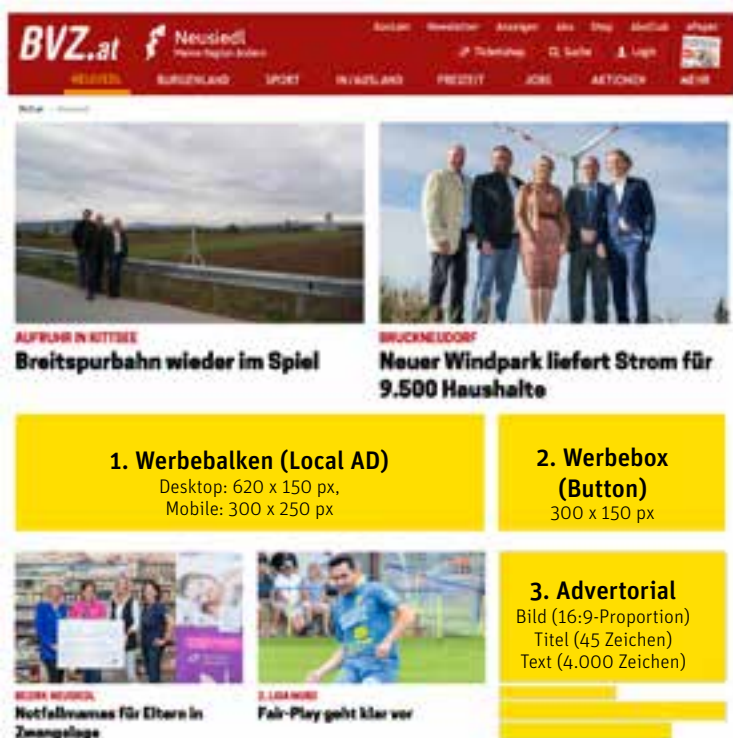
BVZ.at Neusiedl Meine Region ändern

Kontakt Newsletter Anzeigen Abo Shop AboClub ePaper

Ticketshop Suche Login

NEUSIEDL BURGENLAND SPORT IN-/AUSLAND FREIZEIT JOBS AKTIONEN MEHR

Home > Neusiedl

AUFRUHR IN KITTSEE
Breitspurbahn wieder im Spiel

BRUCKNEUDORF
Neuer Windpark liefert Strom für 9.500 Haushalte

1. Werbebalken (Local AD)
Desktop: 620 x 150 px,
Mobile: 300 x 250 px

2. Werbebox (Button)
300 x 150 px

3. Advertorial
Bild (16:9-Proportion)
Titel (45 Zeichen)
Text (4.000 Zeichen)

BEZIRK NEUSIEDL
Notfallmamas für Eltern in Zwangslage

2. LIGA NORD
Fair-Play geht klar vor